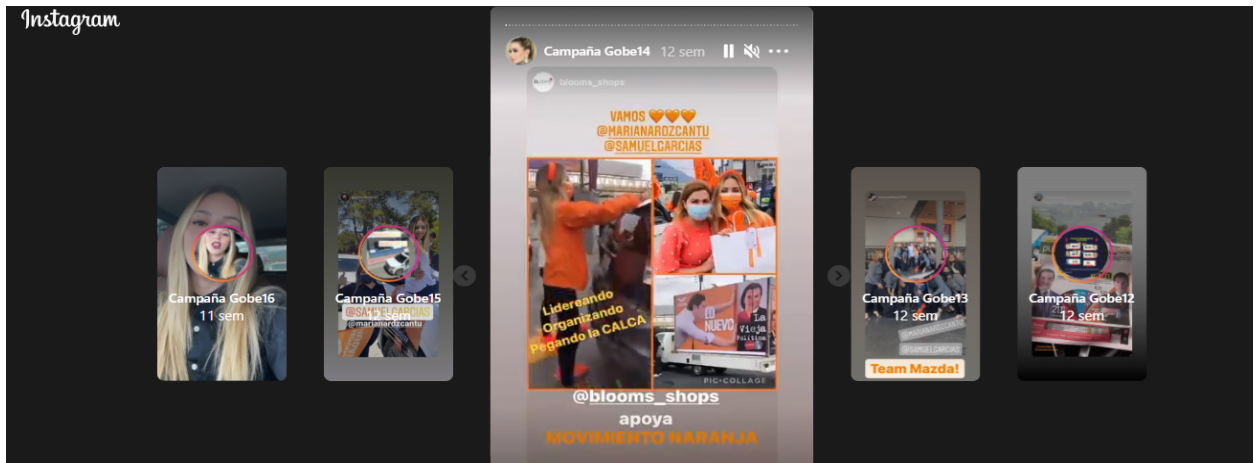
Instagram

Campaña Gobe16
11 sem

Campaña Gobe15
11 sem
@SAMUELGARCIAS
@marianardzcantu

Campaña Gobe14 12 sem

blooms_shops

VAMOS 🧡🧡🧡
@MARIANARDZCANTU
@SAMUELGARCIAS

Lidereando
Organizando
Pegando la CALCA

LO NUEVO
La Vieja Política

PIC-COLLAGE

@blooms_shops
apoya
MOVIMIENTO NARANJA

Campaña Gobe13
12 sem
@MARIANARDZCANTU
@SAMUELGARCIAS
Team Mazda!

Campaña Gobe12
12 sem